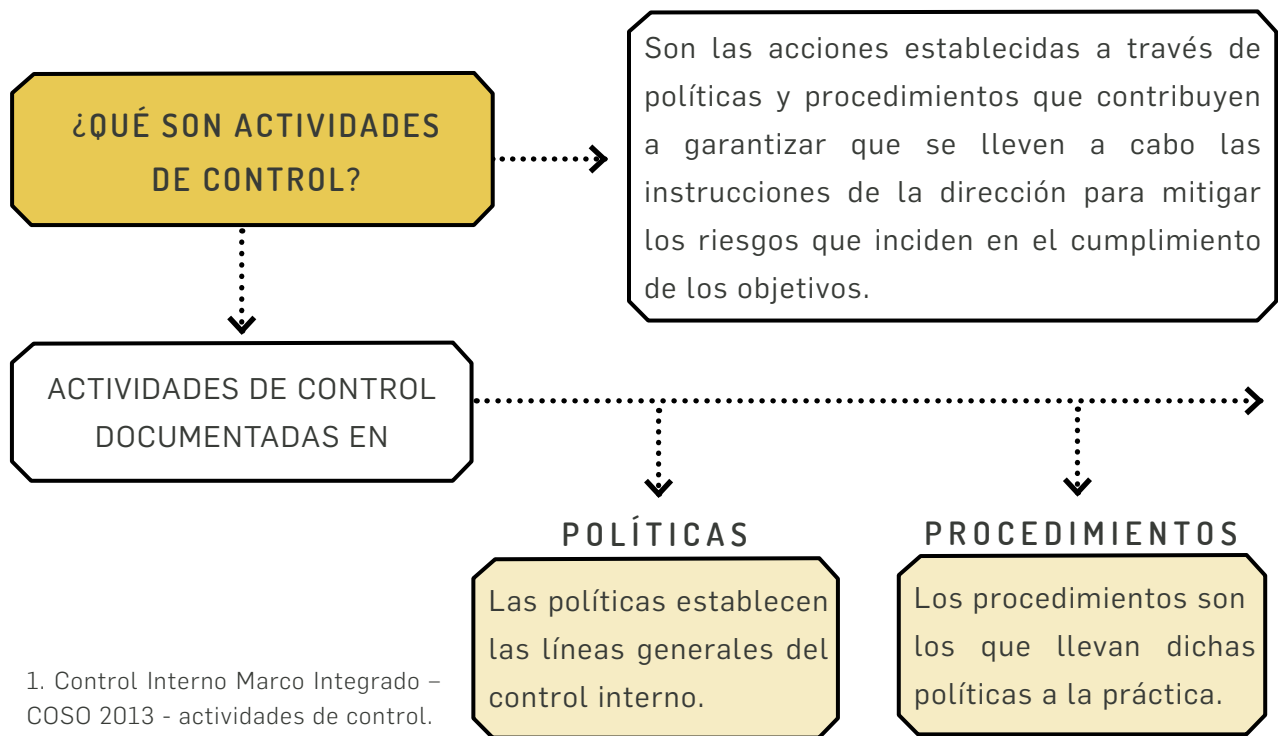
¿QUÉ SON ACTIVIDADES DE CONTROL?

Son las acciones establecidas a través de políticas y procedimientos que contribuyen a garantizar que se lleven a cabo las instrucciones de la dirección para mitigar los riesgos que inciden en el cumplimiento de los objetivos.

ACTIVIDADES DE CONTROL DOCUMENTADAS EN

POLÍTICAS

Las políticas establecen las líneas generales del control interno.

PROCEDIMIENTOS

Los procedimientos son los que llevan dichas políticas a la práctica.

1. Control Interno Marco Integrado – COSO 2013 - actividades de control.